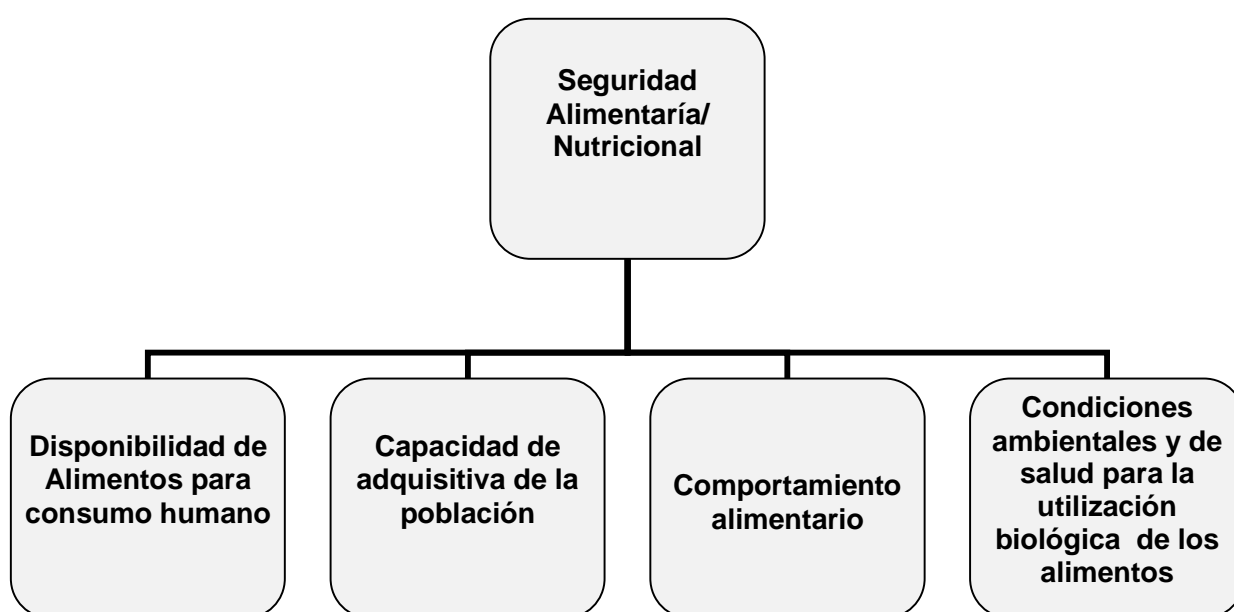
Seguridad Alimentaría/ Nutricional

Disponibilidad de Alimentos para consumo humano

Capacidad de adquisitiva de la población

Comportamiento alimentario

Condiciones ambientales y de salud para la utilización biológica de los alimentos